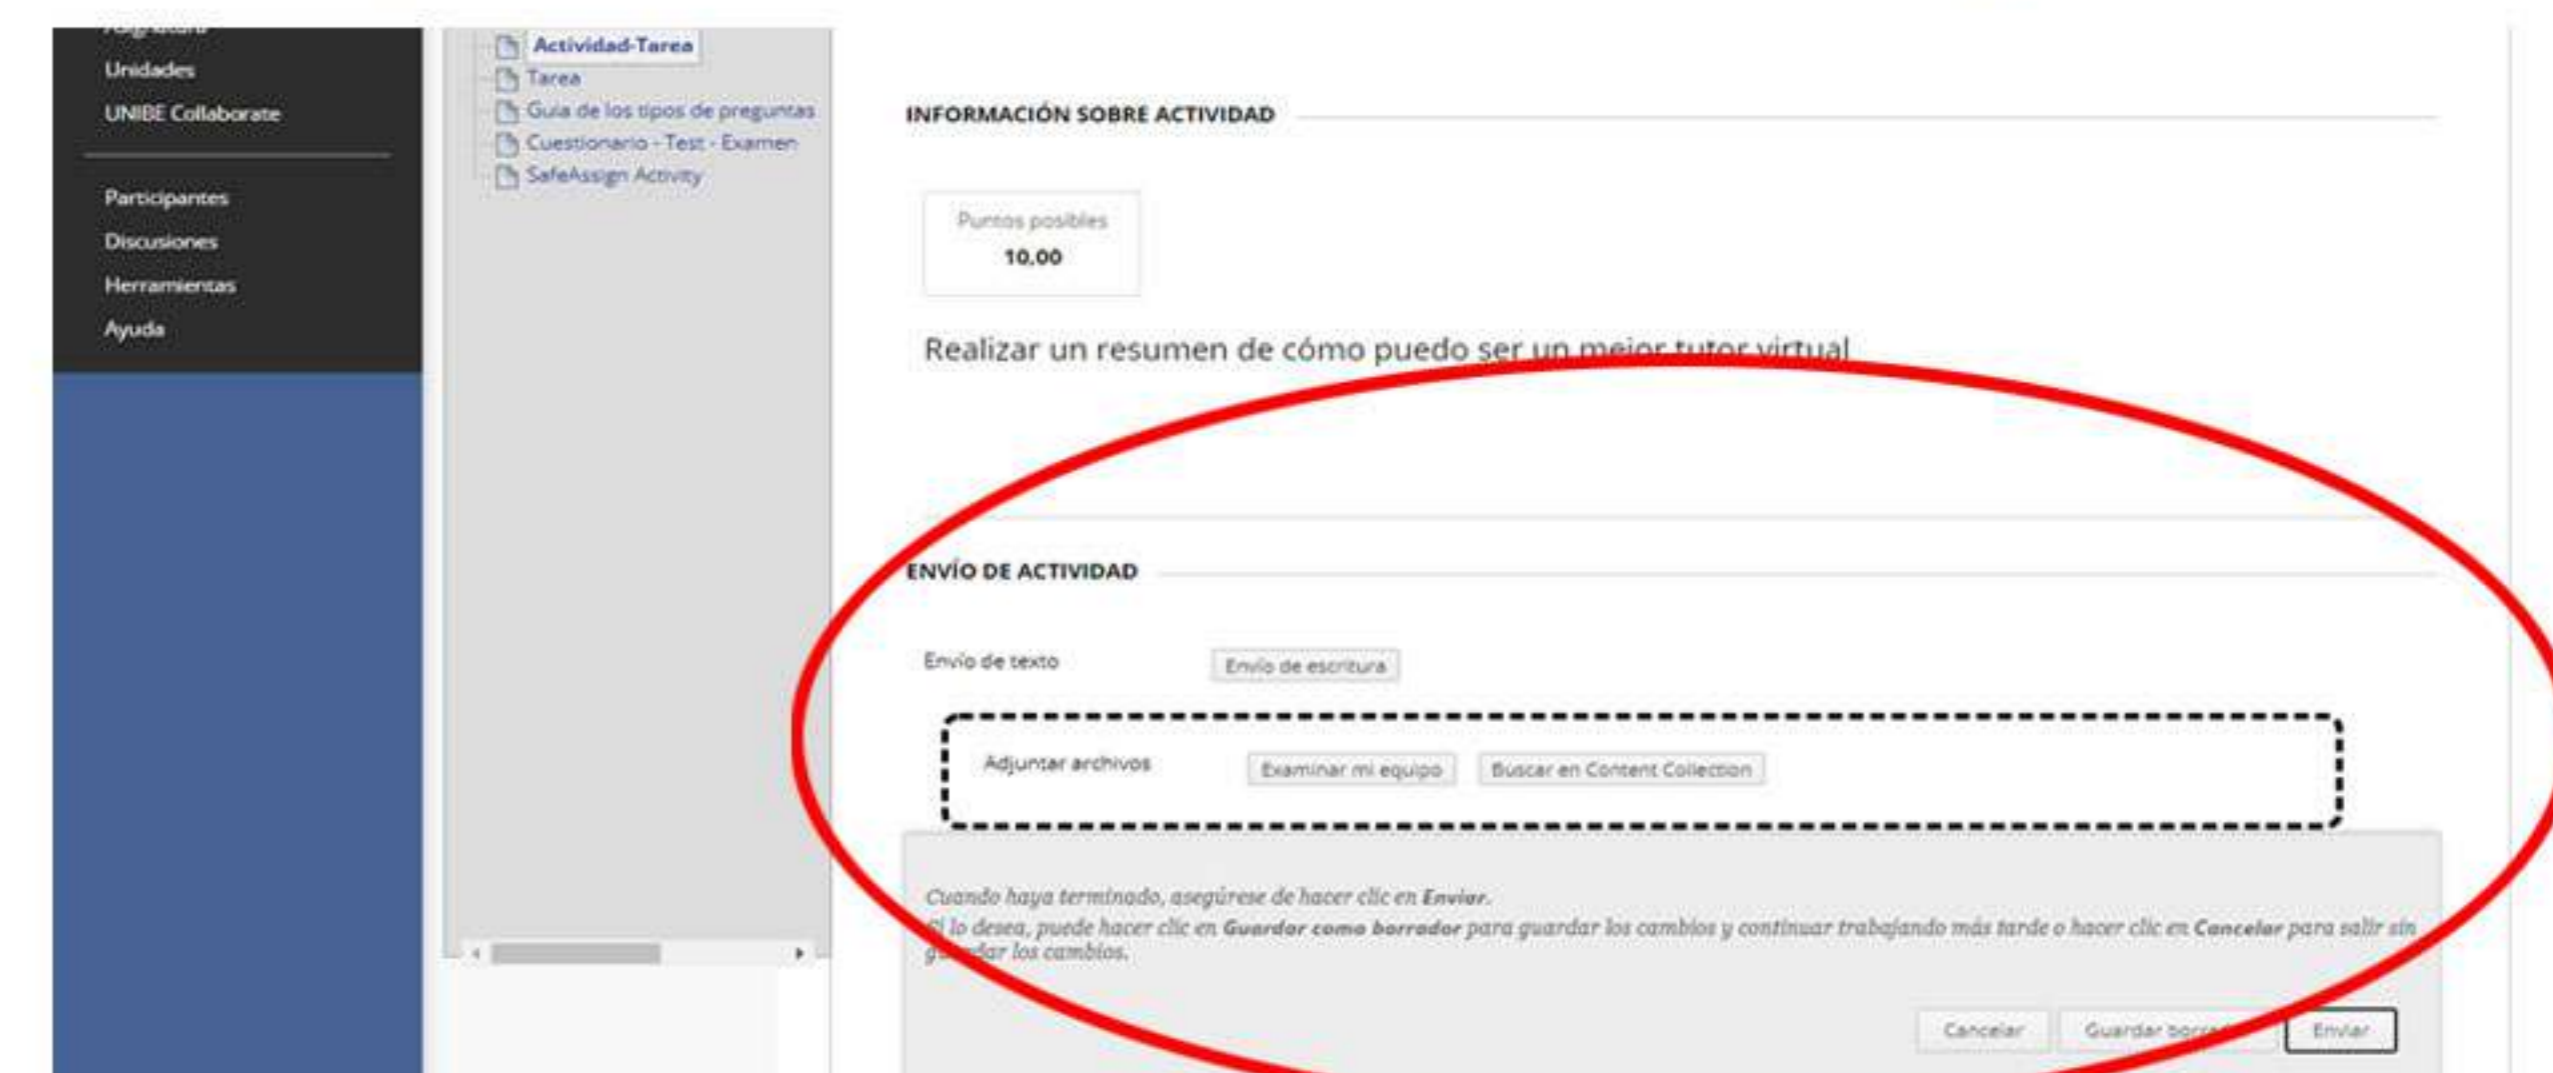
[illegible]
Unidades
UNIBE Collaborate

Participantes
Discusiones
Herramientas
Ayuda

Actividad-Tarea
Tarea
Guia de los tipos de preguntas
Cuestionario - Test - Examen
SafeAssign Activity

INFORMACIÓN SOBRE ACTIVIDAD

Puntos posibles
10,00

Realizar un resumen de cómo puedo ser un mejor tutor virtual

ENVÍO DE ACTIVIDAD

Envío de texto
Envío de escritura

Adjuntar archivos
Examinar mi equipo
Buscar en Content Collection

Cuando haya terminado, asegúrese de hacer clic en **Enviar**.
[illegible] lo desea, puede hacer clic en **Guardar como borrador** para guardar los cambios y continuar trabajando más tarde o hacer clic en **Cancelar** para salir sin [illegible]dar los cambios.

Cancelar
Guardar borr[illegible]
Enviar